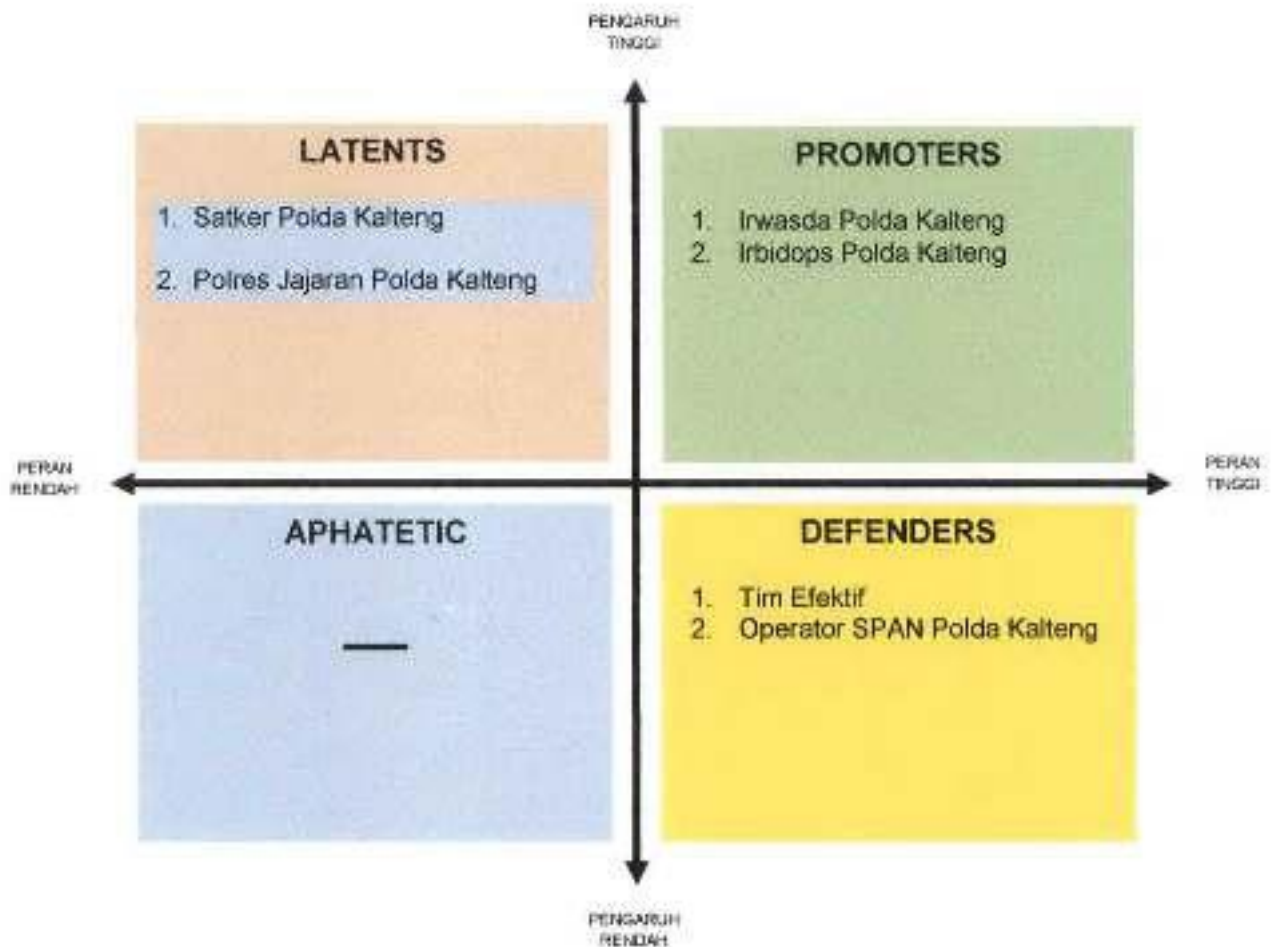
PENGARUH
TINGGI

LATENTS

1. Satker Polda Kalteng

2. Polres Jajaran Polda Kalteng

PROMOTERS

1. Irwasda Polda Kalteng
2. Irbidops Polda Kalteng

PERAN
RENDAH

PERAN
TINGGI

APHATETIC

—

DEFENDERS

1. Tim Efektif
2. Operator SPAN Polda Kalteng

PENGARUH
RENDAH